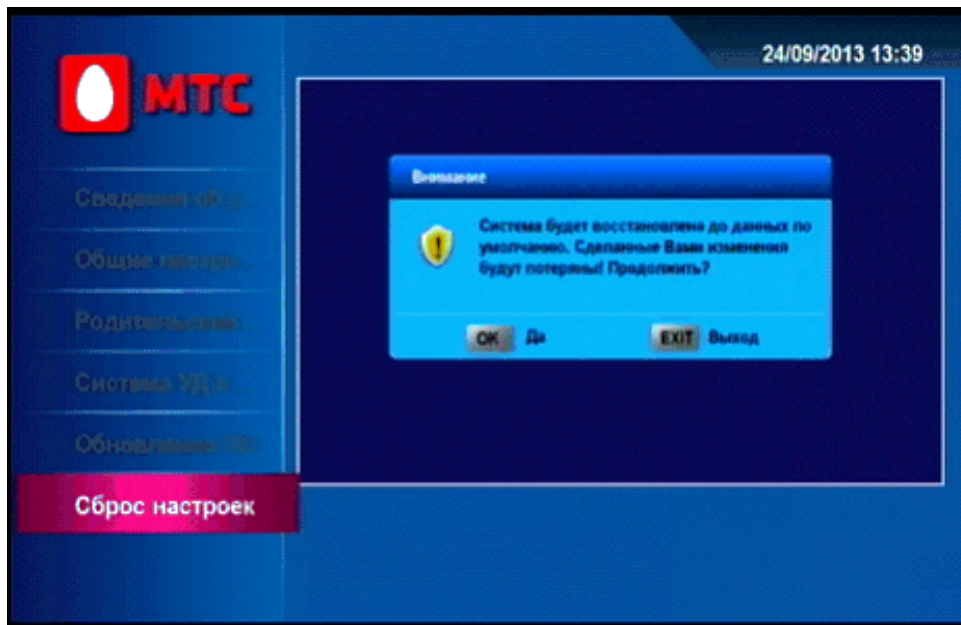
24/09/2013 13:39

МТС

Сведения о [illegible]

Общие настро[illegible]

Родительский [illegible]

Система УД и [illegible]

Обновление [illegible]

Сброс настроек

Внимание

Система будет восстановлена до данных по умолчанию. Сделанные Вами изменения будут потеряны! Продолжить?

OK Да

EXIT Выход